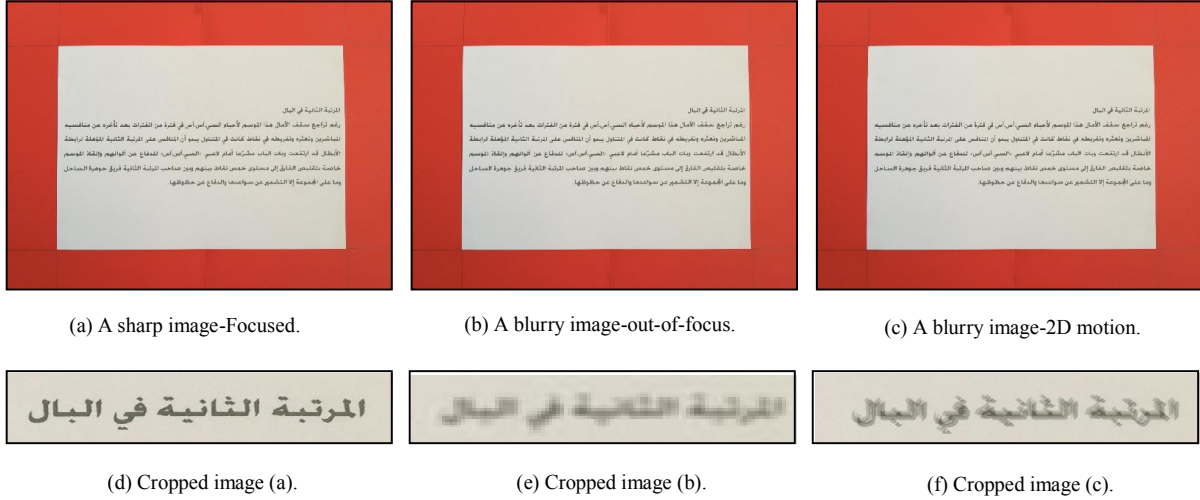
المرتبة الثانية في البال

رغم تراجع سقف الآمال هذا الموسم لأصحاب السي أس أس في فترة من الفترات بعد تأخره عن منافسيه المباشرين وتعثره وتفريطه في نقاط كانت في المتناول يسمو أن المنافس على المرتبة الثانية المؤهلة لرابطة الأبطال قد ارتفعت وبات الباب مشرعا أمام لاعبي "السي أس أس" للدفاع عن آمالهم ونقاط الموسم خاصة بتقلص الفارق إلى مستوى خمس نقاط بينهم وبين صاحب المرتبة الثانية فريق جوهرة الساحل وما على المجموعة إلا التشمير عن سواعدها والدفاع عن حظوظها.

(a) A sharp image-Focused.

المرتبة الثانية في البال

رغم تراجع سقف الآمال هذا الموسم لأصحاب السي أس أس في فترة من الفترات بعد تأخره عن منافسيه المباشرين وتعثره وتفريطه في نقاط كانت في المتناول يسمو أن المنافس على المرتبة الثانية المؤهلة لرابطة الأبطال قد ارتفعت وبات الباب مشرعا أمام لاعبي "السي أس أس" للدفاع عن آمالهم ونقاط الموسم خاصة بتقلص الفارق إلى مستوى خمس نقاط بينهم وبين صاحب المرتبة الثانية فريق جوهرة الساحل وما على المجموعة إلا التشمير عن سواعدها والدفاع عن حظوظها.

(b) A blurry image-out-of-focus.

المرتبة الثانية في البال

رغم تراجع سقف الآمال هذا الموسم لأصحاب السي أس أس في فترة من الفترات بعد تأخره عن منافسيه المباشرين وتعثره وتفريطه في نقاط كانت في المتناول يسمو أن المنافس على المرتبة الثانية المؤهلة لرابطة الأبطال قد ارتفعت وبات الباب مشرعا أمام لاعبي "السي أس أس" للدفاع عن آمالهم ونقاط الموسم خاصة بتقلص الفارق إلى مستوى خمس نقاط بينهم وبين صاحب المرتبة الثانية فريق جوهرة الساحل وما على المجموعة إلا التشمير عن سواعدها والدفاع عن حظوظها.

(c) A blurry image-2D motion.

المرتبة الثانية في البال

(d) Cropped image (a).

المرتبة الثانية في البال

(e) Cropped image (b).

المرتبة الثانية في البال

(f) Cropped image (c).